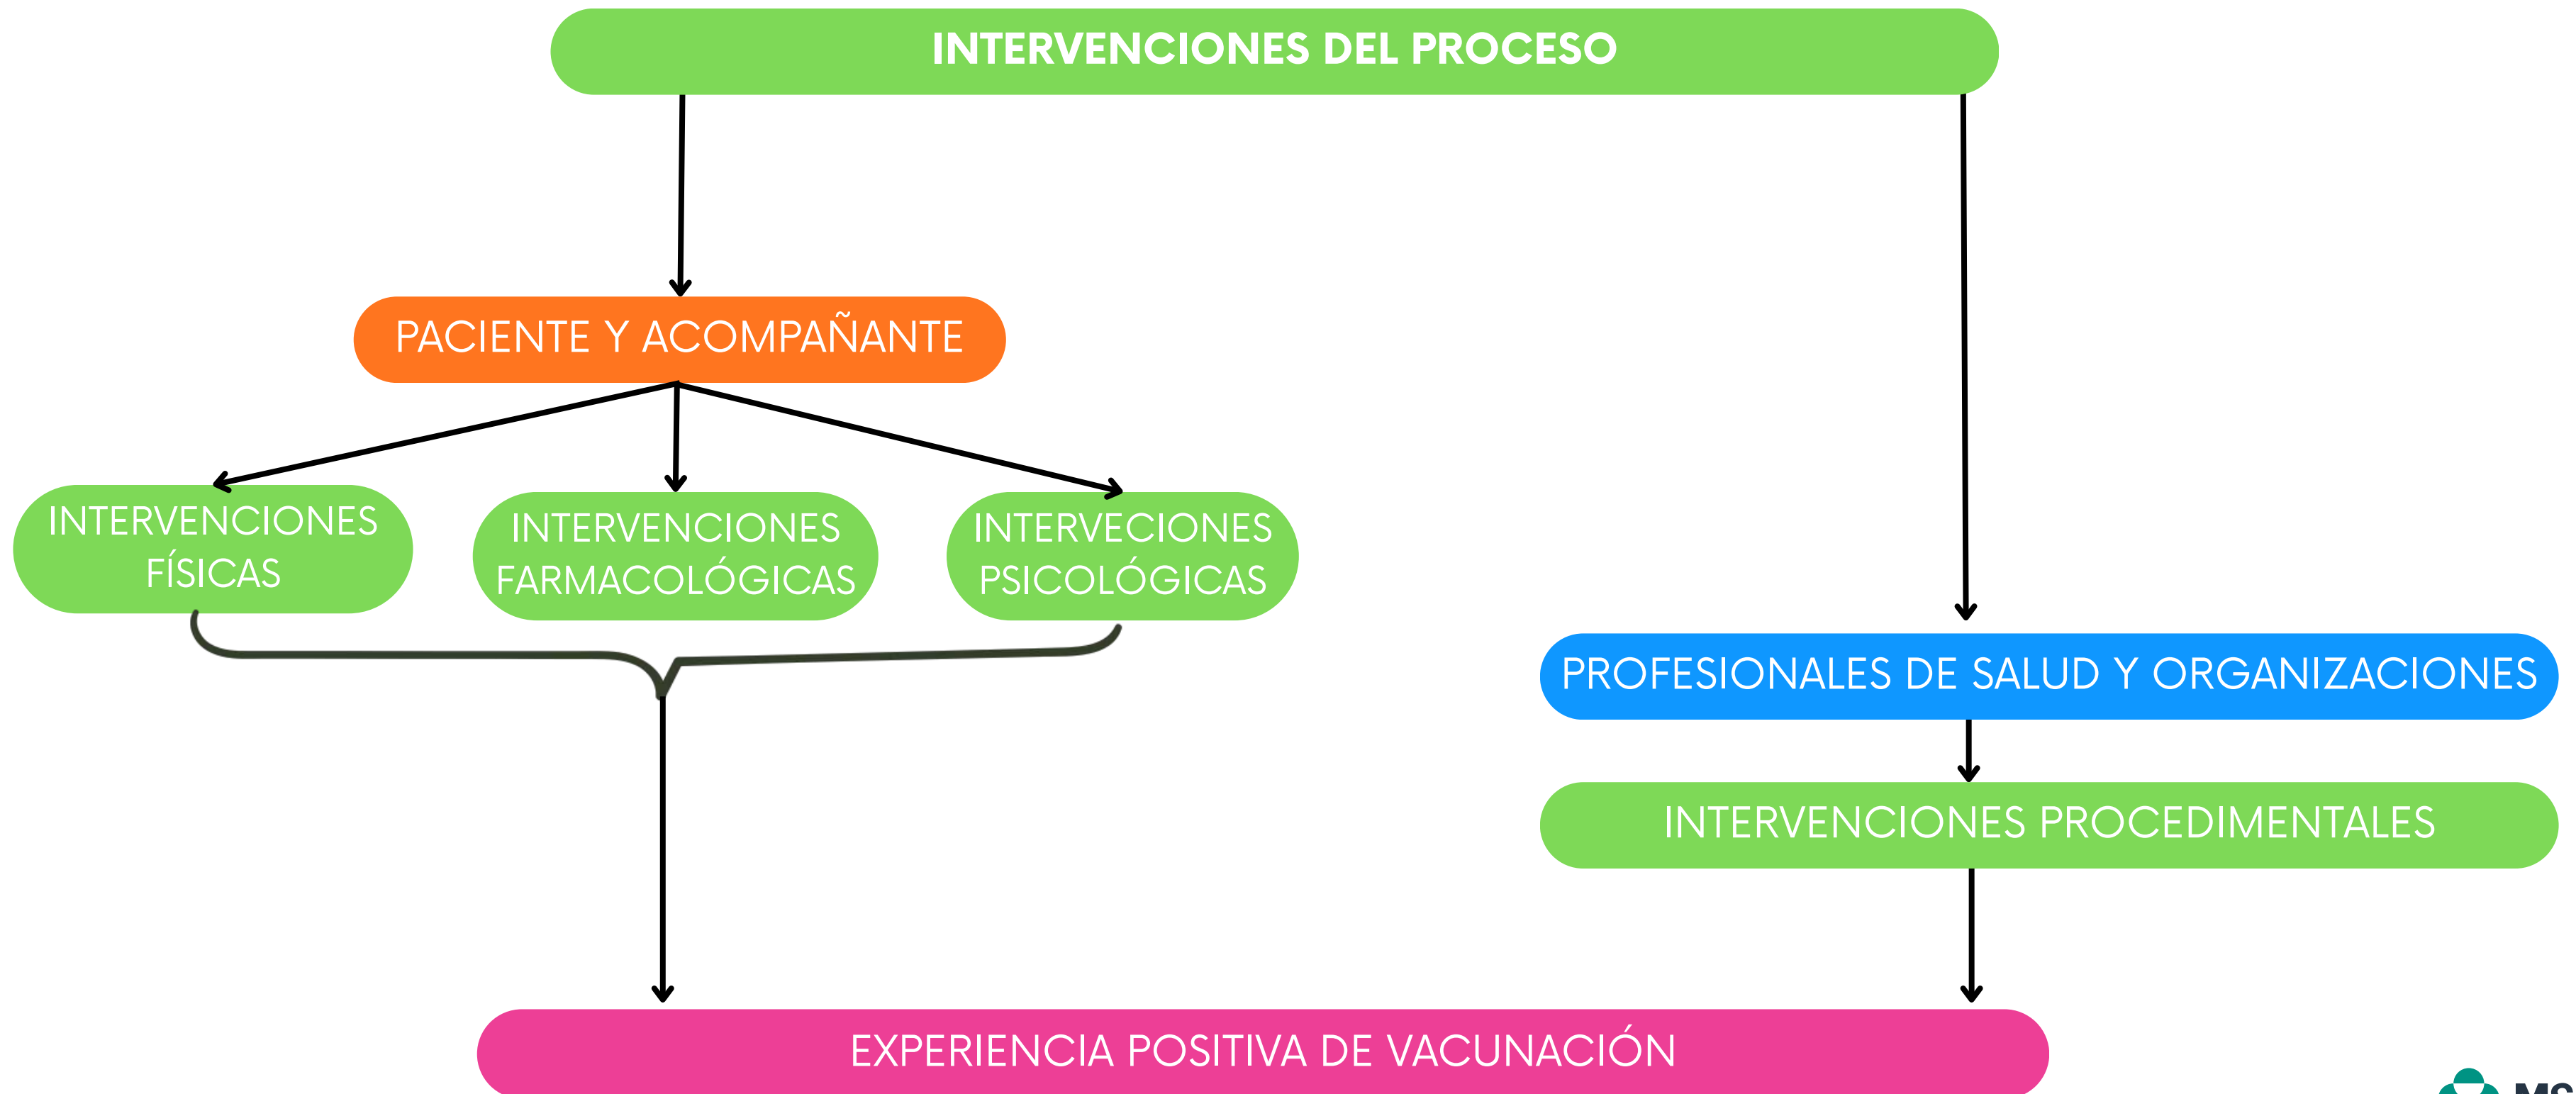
INTERVENCIONES DEL PROCESO

PACIENTE Y ACOMPAÑANTE

INTERVENCIONES FÍSICAS

INTERVENCIONES FARMACOLÓGICAS

INTERVECIONES PSICOLÓGICAS

PROFESIONALES DE SALUD Y ORGANIZACIONES

INTERVENCIONES PROCEDIMENTALES

EXPERIENCIA POSITIVA DE VACUNACIÓN

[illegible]